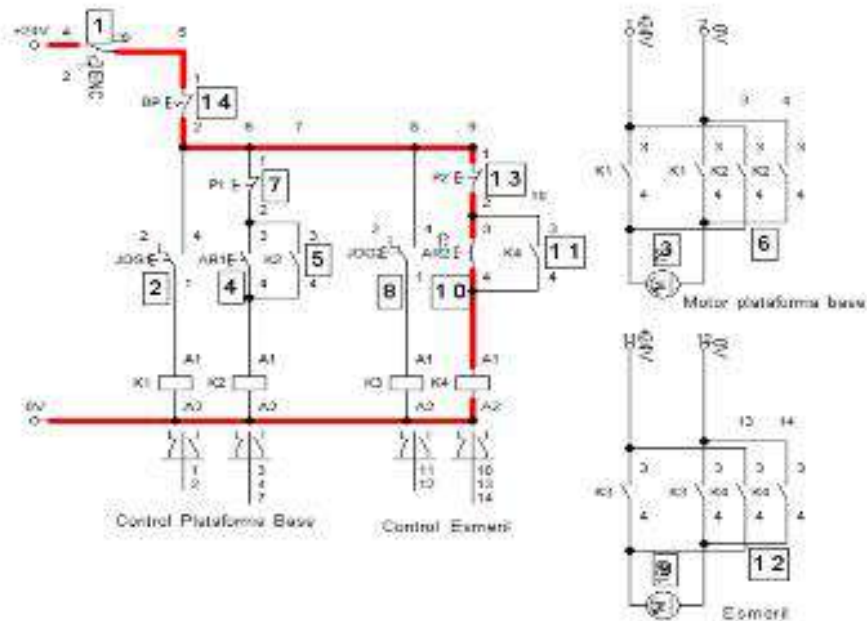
+24V 4 1 5
2 ↺EMC
BP 14
2 6 7 8 9
PI 7
PX 13
10
JOG 2 AR1 4 K2 5
JOG 8 AR2 K4 11
10
A1 A1 A1 A1
K1 K2 K3 K4
0V A2 A2 A2 A2
1 2
3 4 7
11 12
10 13 14
Control Plataforma Base
Control Esmeril
+24V 0V
3 4
K1 K1 K2 K2
3
6
Motor plataforma base
+24V 0V
13 14
K3 K3 K4 K4
9
12
Esmeril